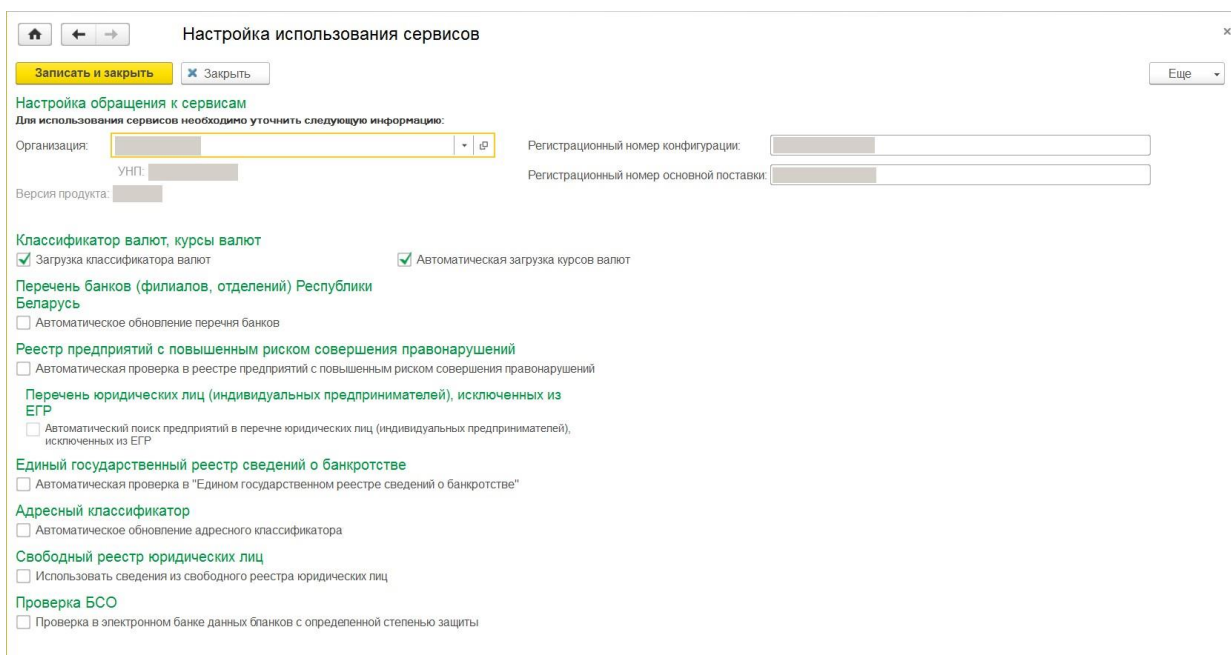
Настройка использования сервисов

×

Записать и закрыть

Закрыть

Еще

Настройка обращения к сервисам

Для использования сервисов необходимо уточнить следующую информацию:

Организация:

УНП:

Версия продукта:

Регистрационный номер конфигурации:

Регистрационный номер основной поставки:

Классификатор валют, курсы валют

Загрузка классификатора валют

Автоматическая загрузка курсов валют

Перечень банков (филиалов, отделений) Республики Беларусь

Автоматическое обновление перечня банков

Реестр предприятий с повышенным риском совершения правонарушений

Автоматическая проверка в реестре предприятий с повышенным риском совершения правонарушений

Перечень юридических лиц (индивидуальных предпринимателей), исключенных из ЕГР

Автоматический поиск предприятий в перечне юридических лиц (индивидуальных предпринимателей), исключенных из ЕГР

Единый государственный реестр сведений о банкротстве

Автоматическая проверка в "Едином государственном реестре сведений о банкротстве"

Адресный классификатор

Автоматическое обновление адресного классификатора

Свободный реестр юридических лиц

Использовать сведения из свободного реестра юридических лиц

Проверка БСО

Проверка в электронном банке данных бланков с определенной степенью защиты